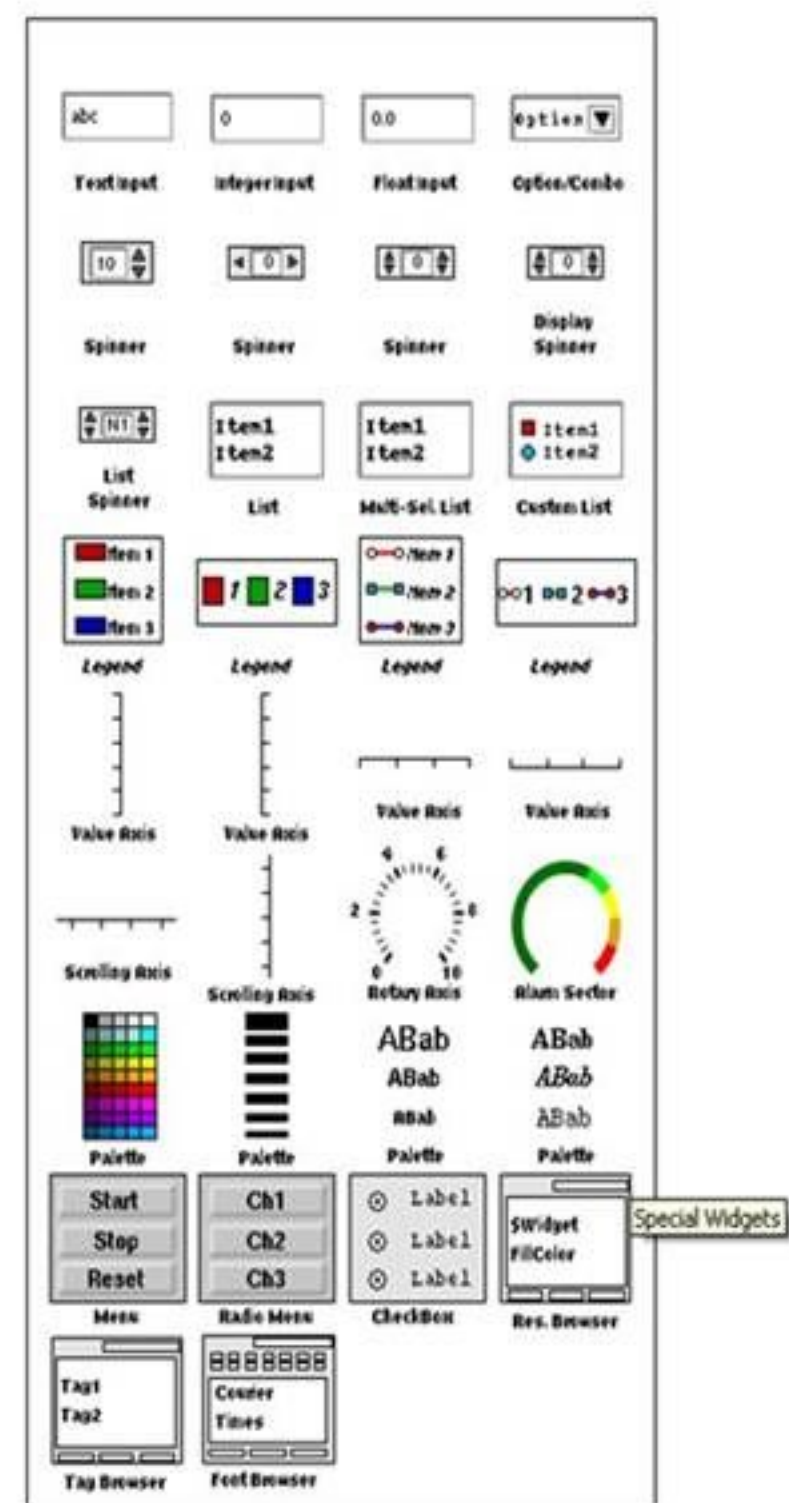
abc
Text Input

0
Integer Input

0.0
Float Input

Option
Option/Combo

10
Spinner

0
Spinner

0
Spinner

0
Display Spinner

N1
List Spinner

Item1
Item2
List

Item1
Item2
Mult-Sel. List

Item1
Item2
Custom List

Item 1
Item 2
Item 3
Legend

1 2 3
Legend

Item 1
Item 2
Item 3
Legend

1 2 3
Legend

Value Axis

Value Axis

Value Axis

Value Axis

Scrolling Axis

Scrolling Axis

4 6
2 8
0 10
Rotary Axis

Alarm Sector

Palette

Palette

ABab
ABab
ABab
Palette

ABab
ABab
ABab
Palette

Start
Stop
Reset
Menu

Ch1
Ch2
Ch3
Radio Menu

Label
Label
Label
CheckBox

SWidget
FillColor
Res. Browser

Special Widgets

Tag1
Tag2
Tag Browser

Courier
Times
Font Browser